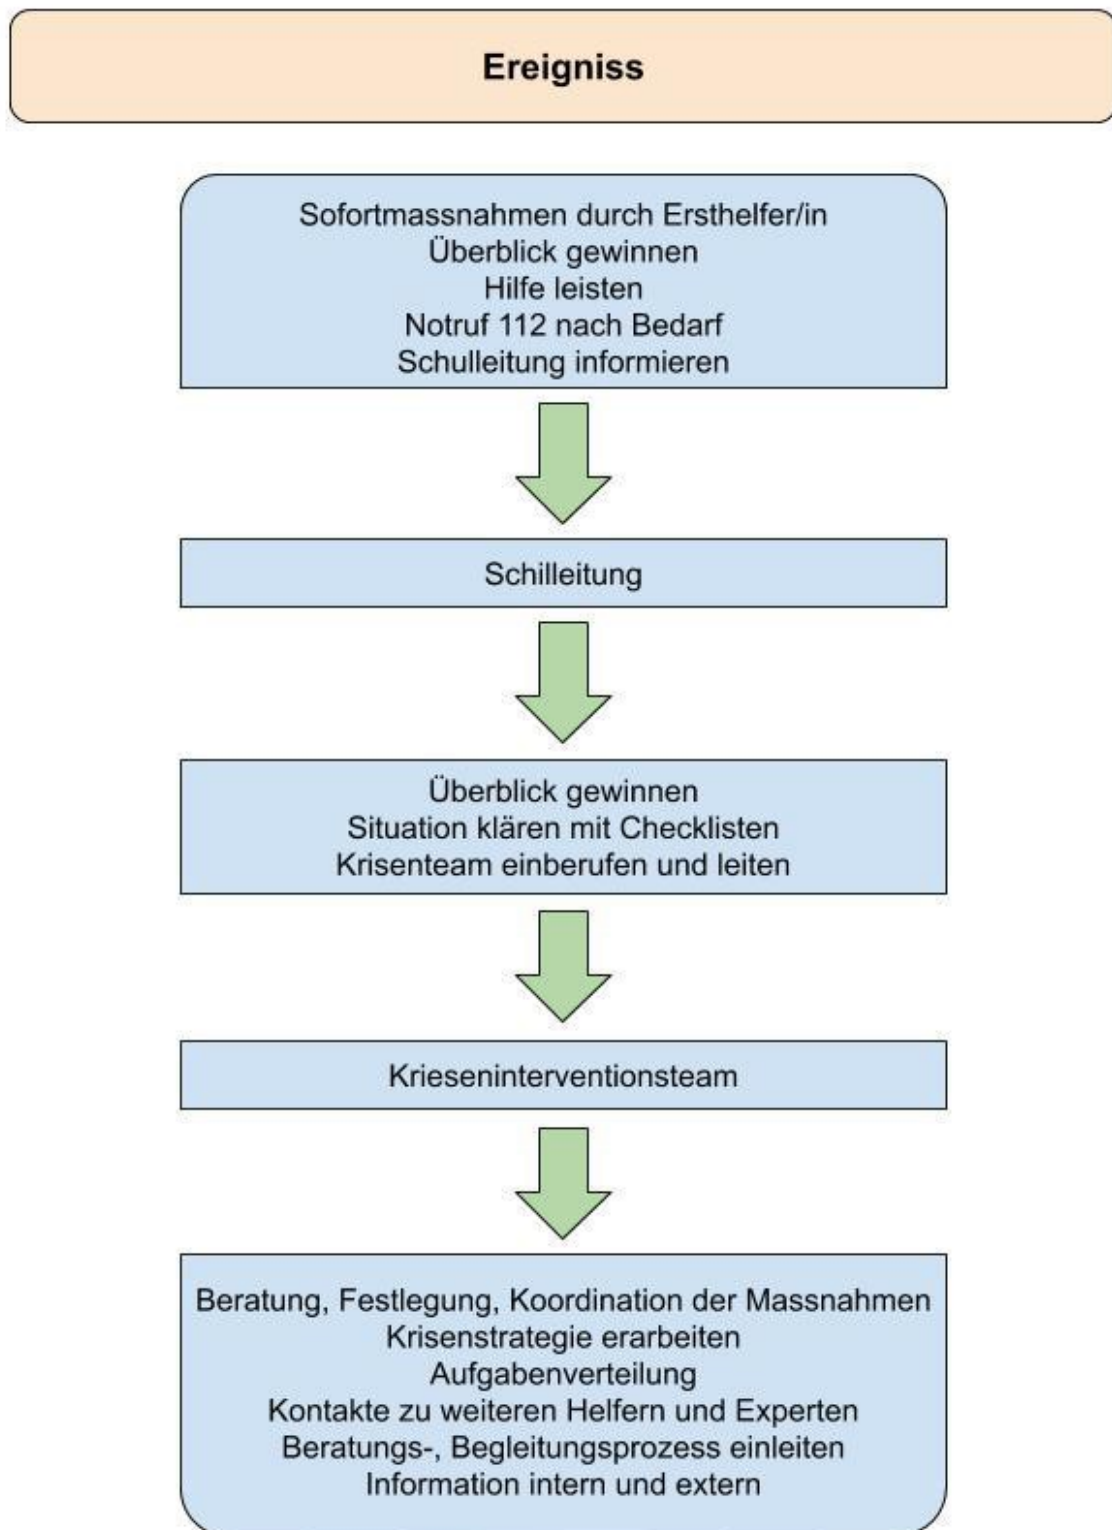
Ereigniss

Sofortmassnahmen durch Ersthelfer/in
Überblick gewinnen
Hilfe leisten
Notruf 112 nach Bedarf
Schulleitung informieren

Schilleitung

Überblick gewinnen
Situation klären mit Checklisten
Krisenteam einberufen und leiten

Krieseninterventionsteam

Beratung, Festlegung, Koordination der Massnahmen
Krisenstrategie erarbeiten
Aufgabenverteilung
Kontakte zu weiteren Helfern und Experten
Beratungs-, Begleitungsprozess einleiten
Information intern und extern